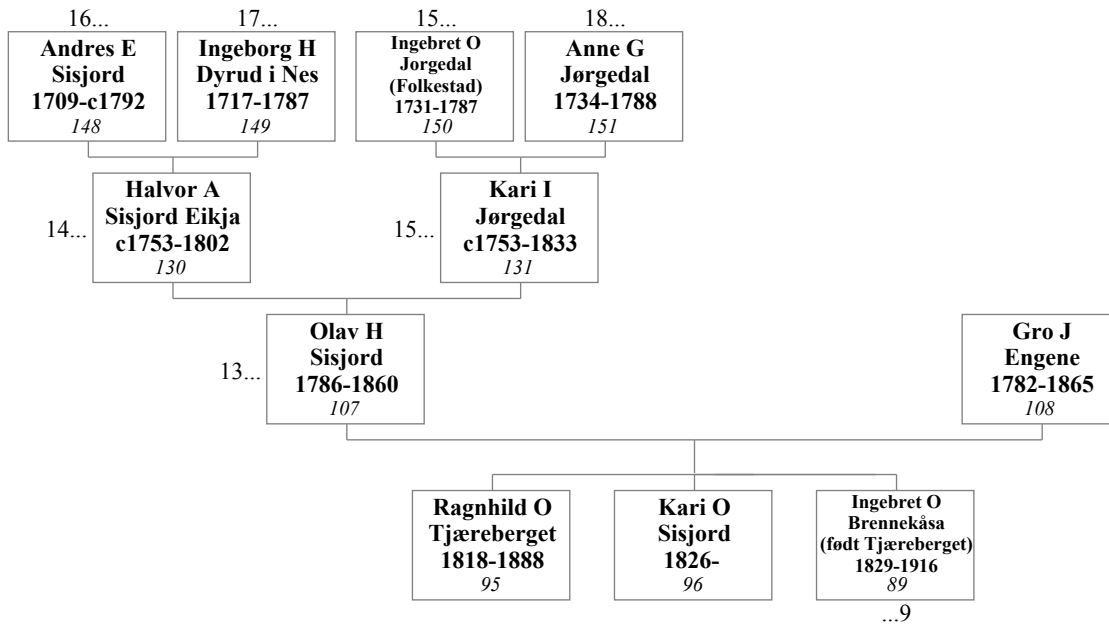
16...
Andres E Sisjord 1709-c1792
148

17...
Ingeborg H Dyrud i Nes 1717-1787
149

15...
Ingebret O Jorgedal (Folkestad) 1731-1787
150

18...
Anne G Jørgedal 1734-1788
151

14...
Halvor A Sisjord Eikja c1753-1802
130

15...
Kari I Jørgedal c1753-1833
131

13...
Olav H Sisjord 1786-1860
107

Gro J Engene 1782-1865
108

Ragnhild O Tjæreberget 1818-1888
95

Kari O Sisjord 1826-
96

Ingebret O Brennekåsa (født Tjæreberget) 1829-1916
89
...9